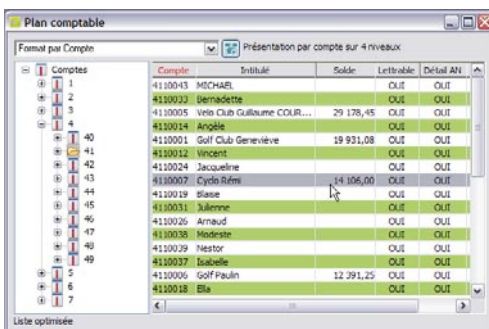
Plan comptable

Format par Compte

Présentation par compte sur 4 niveaux

Comptes
1
2
3
4
40
41
42
43
44
45
46
47
48
49
5
6
7

| Compte | Intitulé | Solde | Lettrable | Détail AN |
|---|---|---|---|---|
| 4110043 | MICHAEL | | OUI | OUI |
| 4110033 | Bernadette | | OUI | OUI |
| 4110005 | Velo Club Guillaume COUR... | 29 178,45 | OUI | OUI |
| 4110014 | Angèle | | OUI | OUI |
| 4110001 | Golf Club Geneviève | 19 931,08 | OUI | OUI |
| 4110012 | Vincent | | OUI | OUI |
| 4110024 | Jacqueline | | OUI | OUI |
| 4110007 | Cyclo Rémi | 14 106,00 | OUI | OUI |
| 4110019 | Blaise | | OUI | OUI |
| 4110031 | Julienne | | OUI | OUI |
| 4110026 | Arnaud | | OUI | OUI |
| 4110038 | Modeste | | OUI | OUI |
| 4110039 | Nestor | | OUI | OUI |
| 4110037 | Isabelle | | OUI | OUI |
| 4110006 | Golf Paulin | 12 391,25 | OUI | OUI |
| 4110018 | Ella | | OUI | OUI |

Liste optimisée